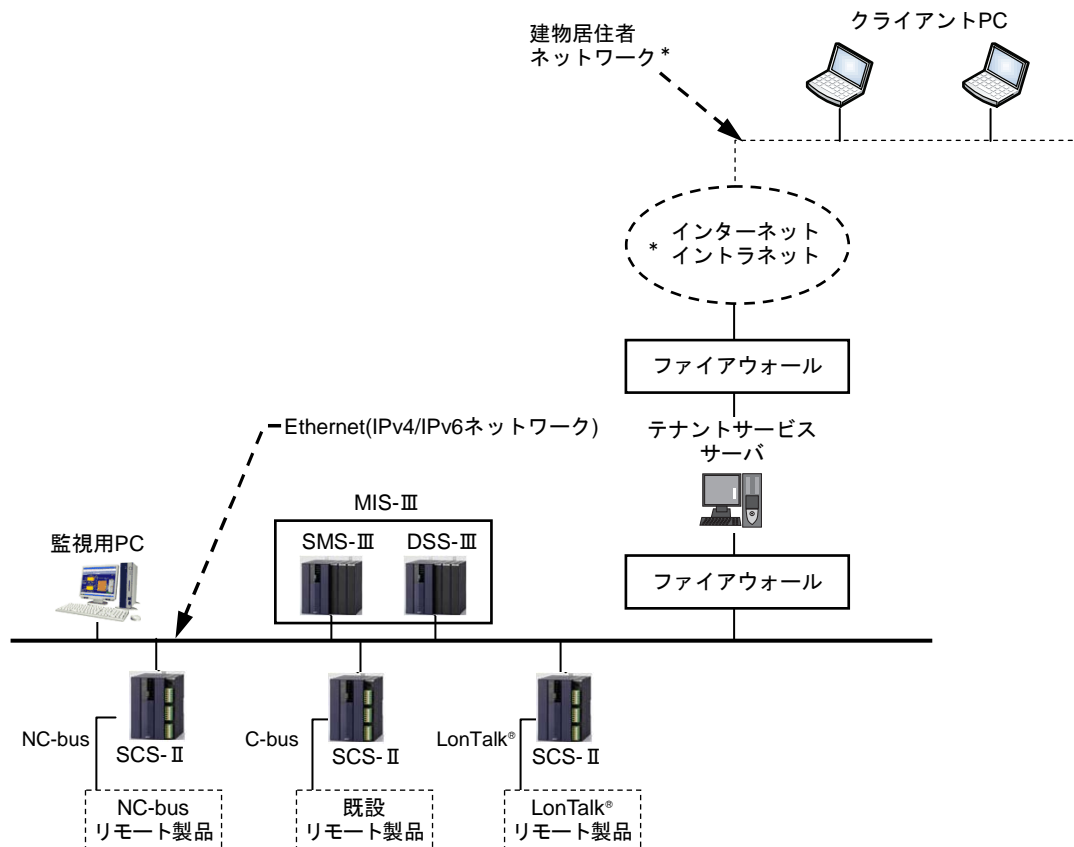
建物居住者
ネットワーク＊

クライアントPC

＊ インターネット
イントラネット

ファイアウォール

テナントサービス
サーバ

Ethernet(IPv4/IPv6ネットワーク)

MIS-Ⅲ

SMS-Ⅲ DSS-Ⅲ

監視用PC

ファイアウォール

NC-bus

SCS-Ⅱ

C-bus

SCS-Ⅱ

LonTalk®

SCS-Ⅱ

NC-bus
リモート製品

既設
リモート製品

LonTalk®
リモート製品